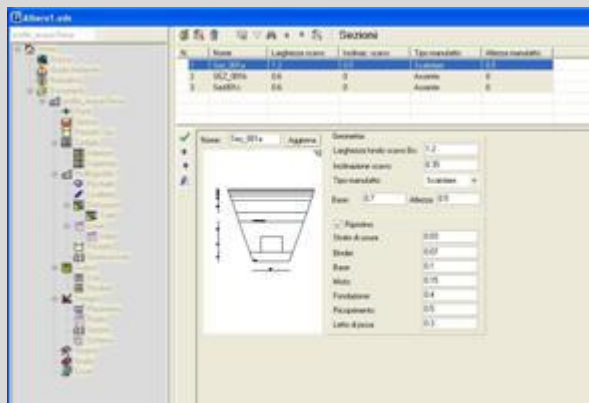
Albero1.sdc

Sezioni

| N. | Nome | Larghezza scavo | Inclinaz. scavo | Tipo manufatto | Altezza manufatto |
|---|---|---|---|---|---|
| 1 | Sez_001a | 1.2 | 0.0 | Scatolare | 0.5 |
| 2 | SEZ_001b | 0.6 | 0 | Assente | 0 |
| 3 | Sez001c | 0.6 | 0 | Assente | 0 |

Nome: Sez_001a Aggiorna

Geometria
Larghezza fondo scavo Bo: 1.2
Inclinazione scavo: 0.35
Tipo manufatto: Scatolare
Base: 0.7 Altezza: 0.5

Ripristino
Strato di usura: 0.03
Binder: 0.07
Base: 0.1
Misto: 0.15
Fondazione: 0.4
Ricoprimento: 0.5
Letto di posa: 0.3